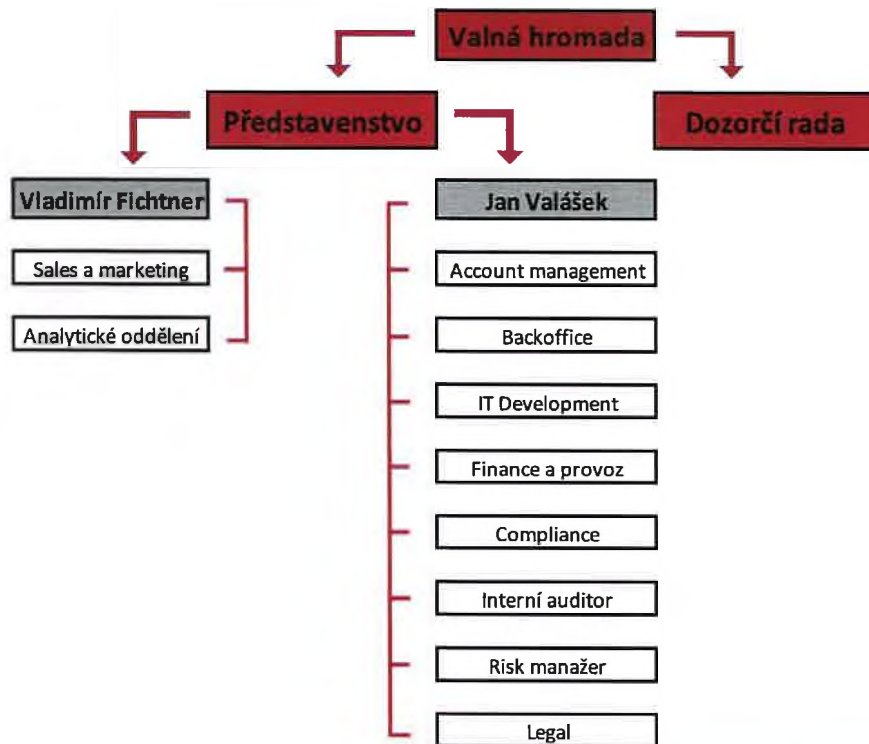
Valná hromada

Představenstvo

Dozorčí rada

Vladimír Fichtner

Sales a marketing

Analytické oddělení

Jan Valášek

Account management

Backoffice

IT Development

Finance a provoz

Compliance

Interní auditor

Risk manažer

Legal